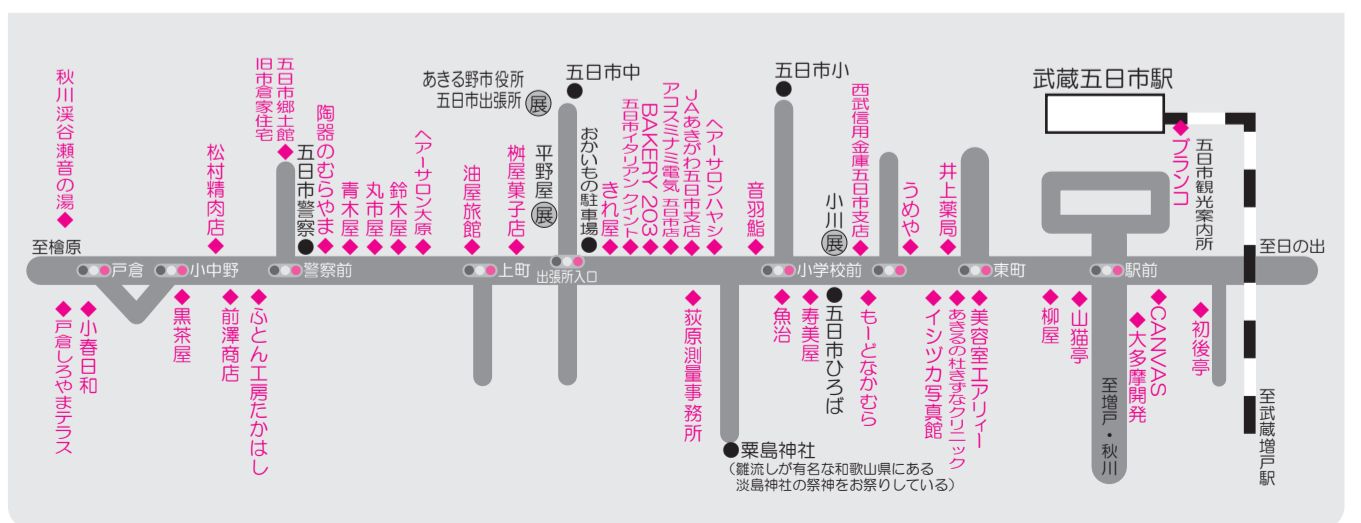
秋川渓谷瀬音の湯
五日市郷土館
旧市倉家住宅
松村精肉店
陶器のむらやま
五日市警察
青木屋
丸市屋
鈴木屋
ヘアーサロン大原
油屋旅館
あきる野市役所
五日市出張所 展
桝屋菓子店
平野屋 展
五日市中
おかいもの駐車場
きれ屋
五日市イタリアン クイント
BAKERY 203
アコスミナミ電気 五日市店
JAあきがわ五日市支店
ヘアーサロンハヤシ
音羽鮨
五日市小
小川 展
西武信用金庫五日市支店
うめや
井上薬局
武蔵五日市駅
ブランコ
五日市観光案内所
至檜原
戸倉
小中野
警察前
上町
出張所入口
小学校前
東町
駅前
至日の出
戸倉しろやまテラス
小春日和
黒茶屋
前澤商店
ふとん工房たかはし
荻原測量事務所
魚治
寿美屋
五日市ひろば
もーどなかむら
イシヅカ写真館
あきるの杜きずなクリニック
美容室エアリィー
柳屋
山猫亭
大多摩開発
CANVAS
初後亭
至増戸・秋川
至武蔵増戸駅
粟島神社
（雛流しが有名な和歌山県にある淡島神社の祭神をお祭りしている）